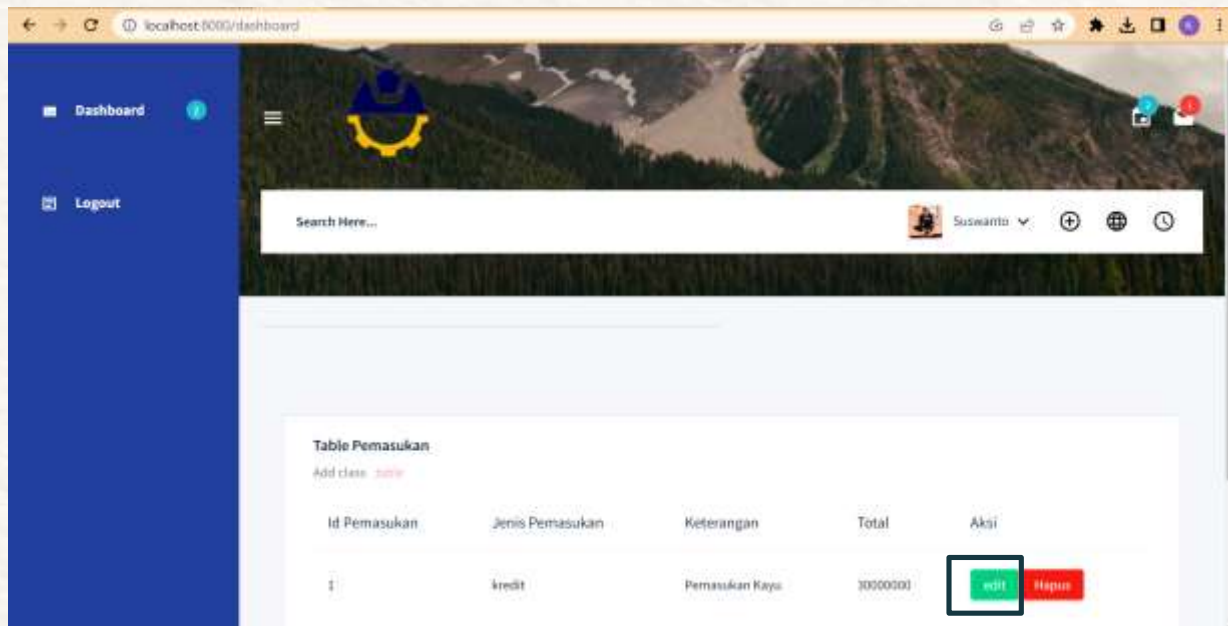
localhost:8000/dashboard

Dashboard

Logout

Search Here...

Suswanto

Table Pemasukan

Add class .table

| Id Pemasukan | Jenis Pemasukan | Keterangan | Total | Aksi |
|---|---|---|---|---|
| 1 | kredit | Pemasukan Kayu | 30000000 | edit Hapus |